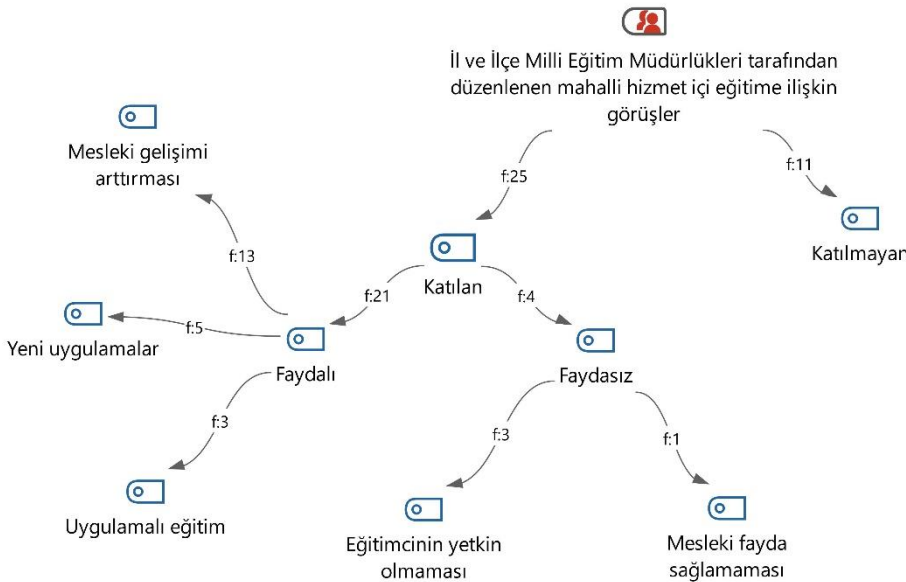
İl ve İlçe Milli Eğitim Müdürlükleri tarafından düzenlenen mahalli hizmet içi eğitime ilişkin görüşler

f:25

f:11

Katılan

Katılmayan

f:21

f:4

Faydalı

Faydasız

f:13

Mesleki gelişimi arttırması

f:5

Yeni uygulamalar

f:3

Uygulamalı eğitim

f:3

Eğitimcinin yetkin olmaması

f:1

Mesleki fayda sağlamaması